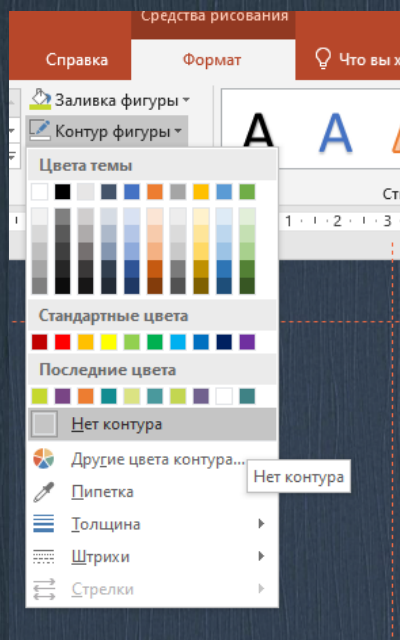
Средства рисования
Справка
Формат
Что вы х
Заливка фигуры
Контур фигуры
A
A
Ст
Цвета темы
Стандартные цвета
Последние цвета
Нет контура
Другие цвета контура...
Нет контура
Пипетка
Толщина
Штрихи
Стрелки
1 · 2 · 3